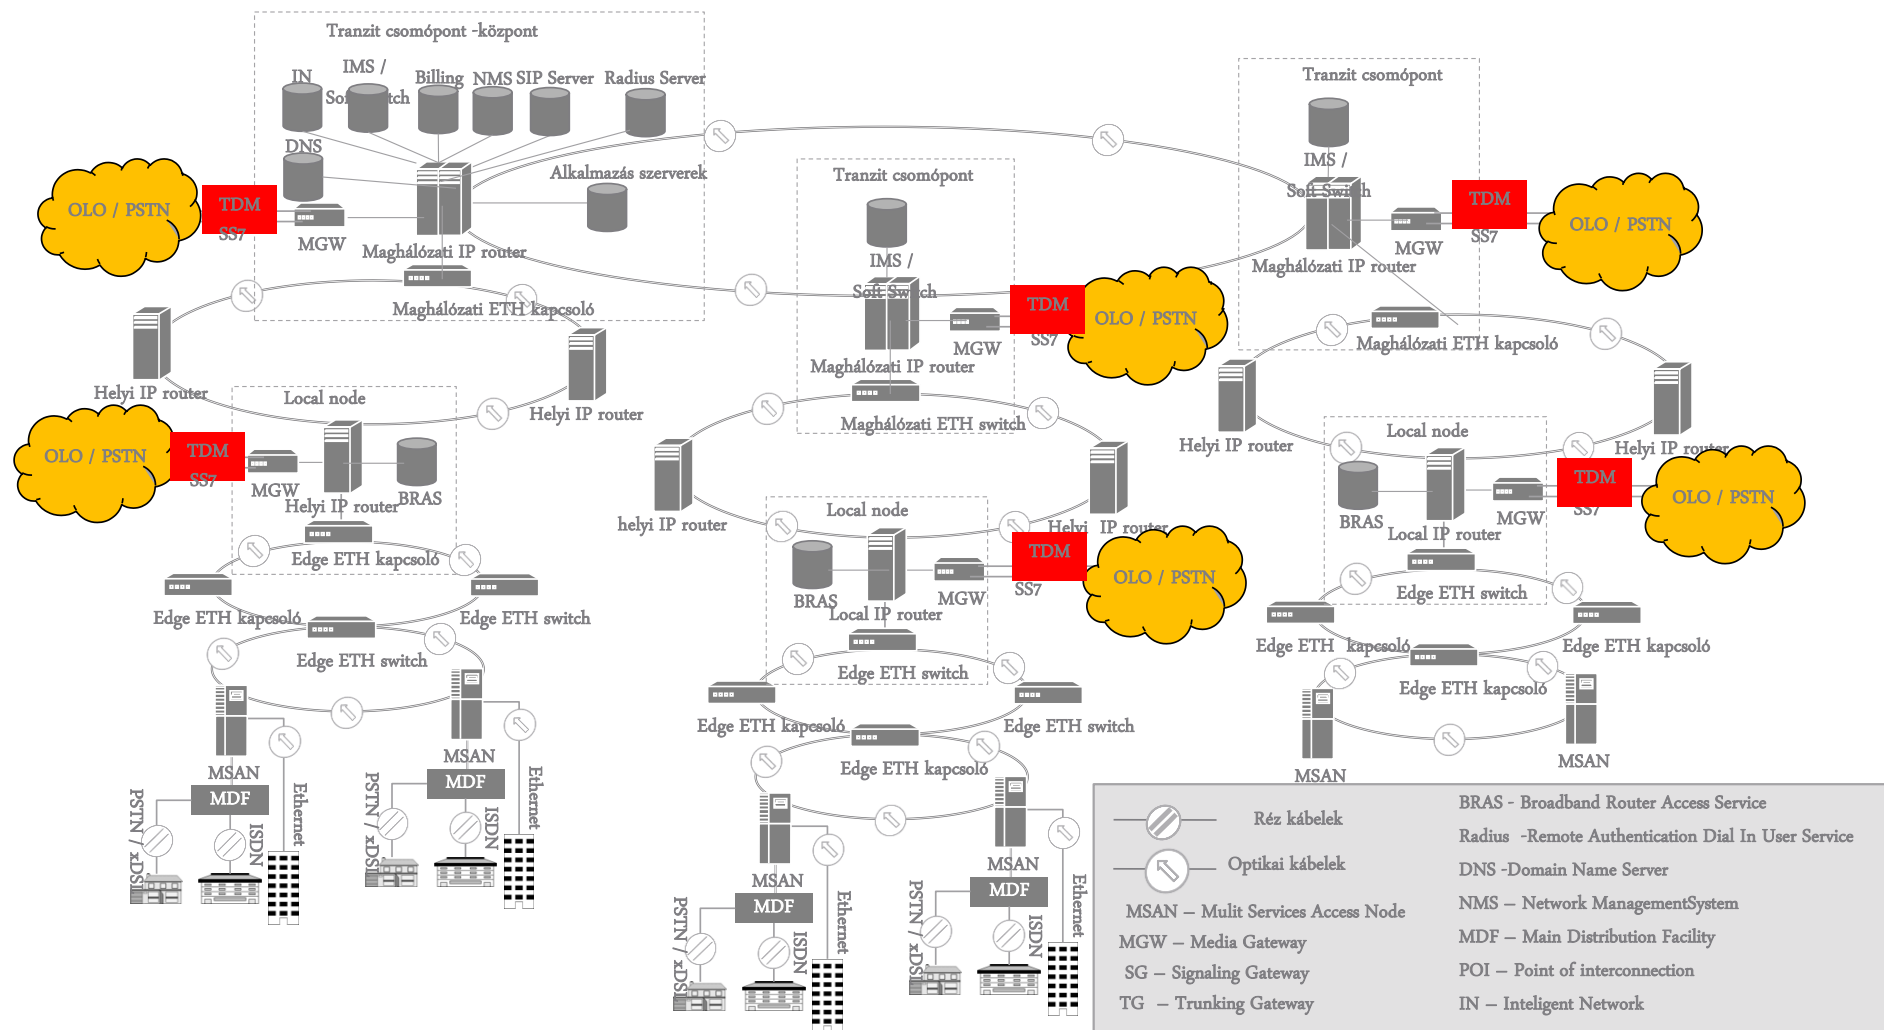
Tranzit csomópont -központ

IN

IMS / Soft Switch

Billing

NMS

SIP Server

Radius Server

DNS

Alkalmazás szerverek

OLO / PSTN

TDM

SS7

MGW

Maghálózati IP router

Maghálózati ETH kapcsoló

Tranzit csomópont

IMS / Soft Switch

TDM

SS7

MGW

OLO / PSTN

Maghálózati IP router

Maghálózati ETH switch

Tranzit csomópont

IMS / Soft Switch

TDM

SS7

MGW

OLO / PSTN

Maghálózati IP router

Maghálózati ETH kapcsoló

Helyi IP router

Helyi IP router

Local node

OLO / PSTN

TDM

SS7

MGW

Helyi IP router

BRAS

Edge ETH kapcsoló

Edge ETH kapcsoló

Edge ETH switch

Edge ETH switch

MSAN

MDF

PSTN / xDSL

ISDN

Ethernet

MSAN

MDF

PSTN / xDSL

ISDN

Ethernet

helyi IP router

Helyi IP router

Local node

TDM

SS7

OLO / PSTN

BRAS

Local IP router

MGW

Edge ETH switch

Edge ETH kapcsoló

Edge ETH switch

Edge ETH kapcsoló

MSAN

MDF

PSTN / xDSL

ISDN

Ethernet

MSAN

MDF

PSTN / xDSL

ISDN

Ethernet

Helyi IP router

Helyi IP router

Local node

TDM

SS7

OLO / PSTN

BRAS

Local IP router

MGW

Edge ETH switch

Edge ETH kapcsoló

Edge ETH kapcsoló

Edge ETH kapcsoló

MSAN

MSAN

Réz kábelek

Optikai kábelek

MSAN – Mulit Services Access Node

MGW – Media Gateway

SG – Signaling Gateway

TG – Trunking Gateway

BRAS - Broadband Router Access Service

Radius -Remote Authentication Dial In User Service

DNS -Domain Name Server

NMS – Network ManagementSystem

MDF – Main Distribution Facility

POI – Point of interconnection

IN – Inteligent Network